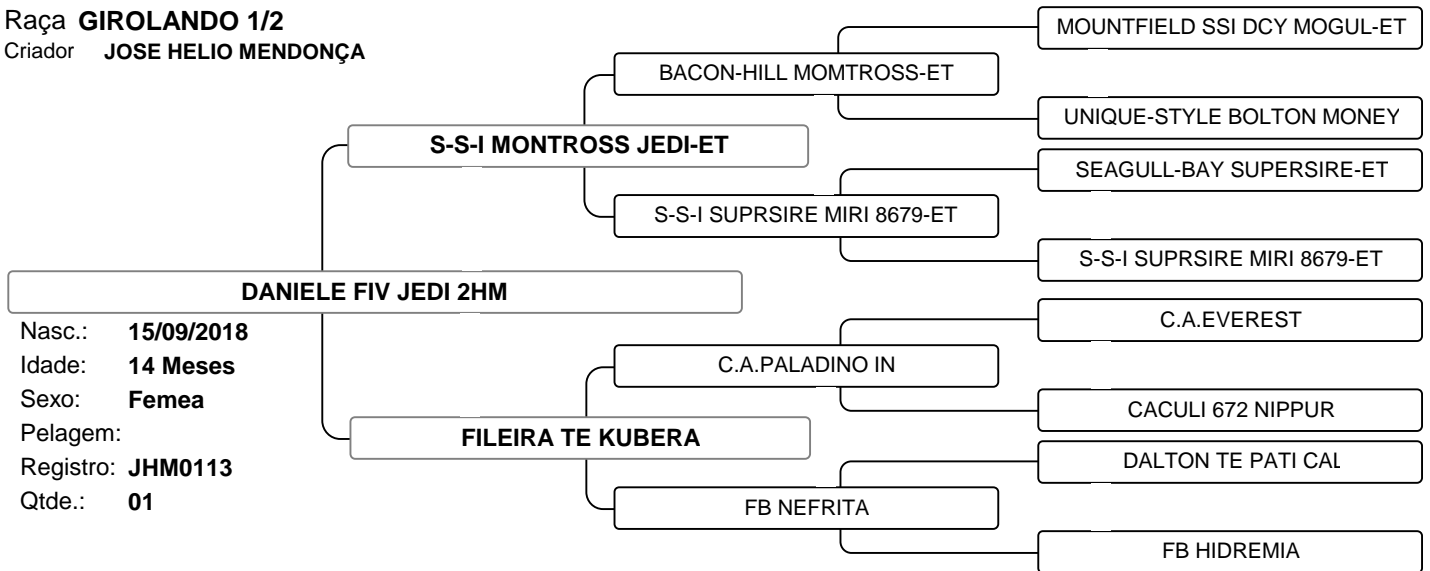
Raça GIROLANDO 1/2
Criador JOSE HELIO MENDONÇA

MOUNTFIELD SSI DCY MOGUL-ET
BACON-HILL MOMTROSS-ET
UNIQUE-STYLE BOLTON MONEY
S-S-I MONTROSS JEDI-ET
SEAGULL-BAY SUPERSIRE-ET
S-S-I SUPRSIRE MIRI 8679-ET
S-S-I SUPRSIRE MIRI 8679-ET

DANIELE FIV JEDI 2HM

Nasc.: 15/09/2018
Idade: 14 Meses
Sexo: Femea
Pelagem:
Registro: JHM0113
Qtde.: 01

C.A.EVEREST
C.A.PALADINO IN
CACULI 672 NIPPUR
FILEIRA TE KUBERA
DALTON TE PATI CAL
FB NEFRITA
FB HIDREMIA